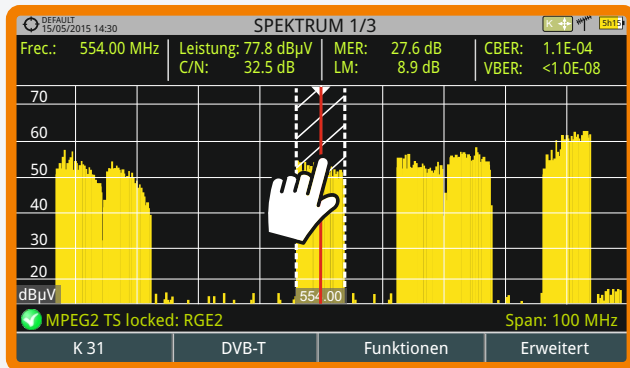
DEFAULT
15/05/2015 14:30
SPEKTRUM 1/3
K
5h15

Frec.: 554.00 MHz
Leistung: 77.8 dBµV
C/N: 32.5 dB
MER: 27.6 dB
LM: 8.9 dB
CBER: 1.1E-04
VBER: <1.0E-08

70
60
50
40
30
20
dBµV
554.00

MPEG2 TS locked: RGE2
Span: 100 MHz

K 31
DVB-T
Funktionen
Erweitert